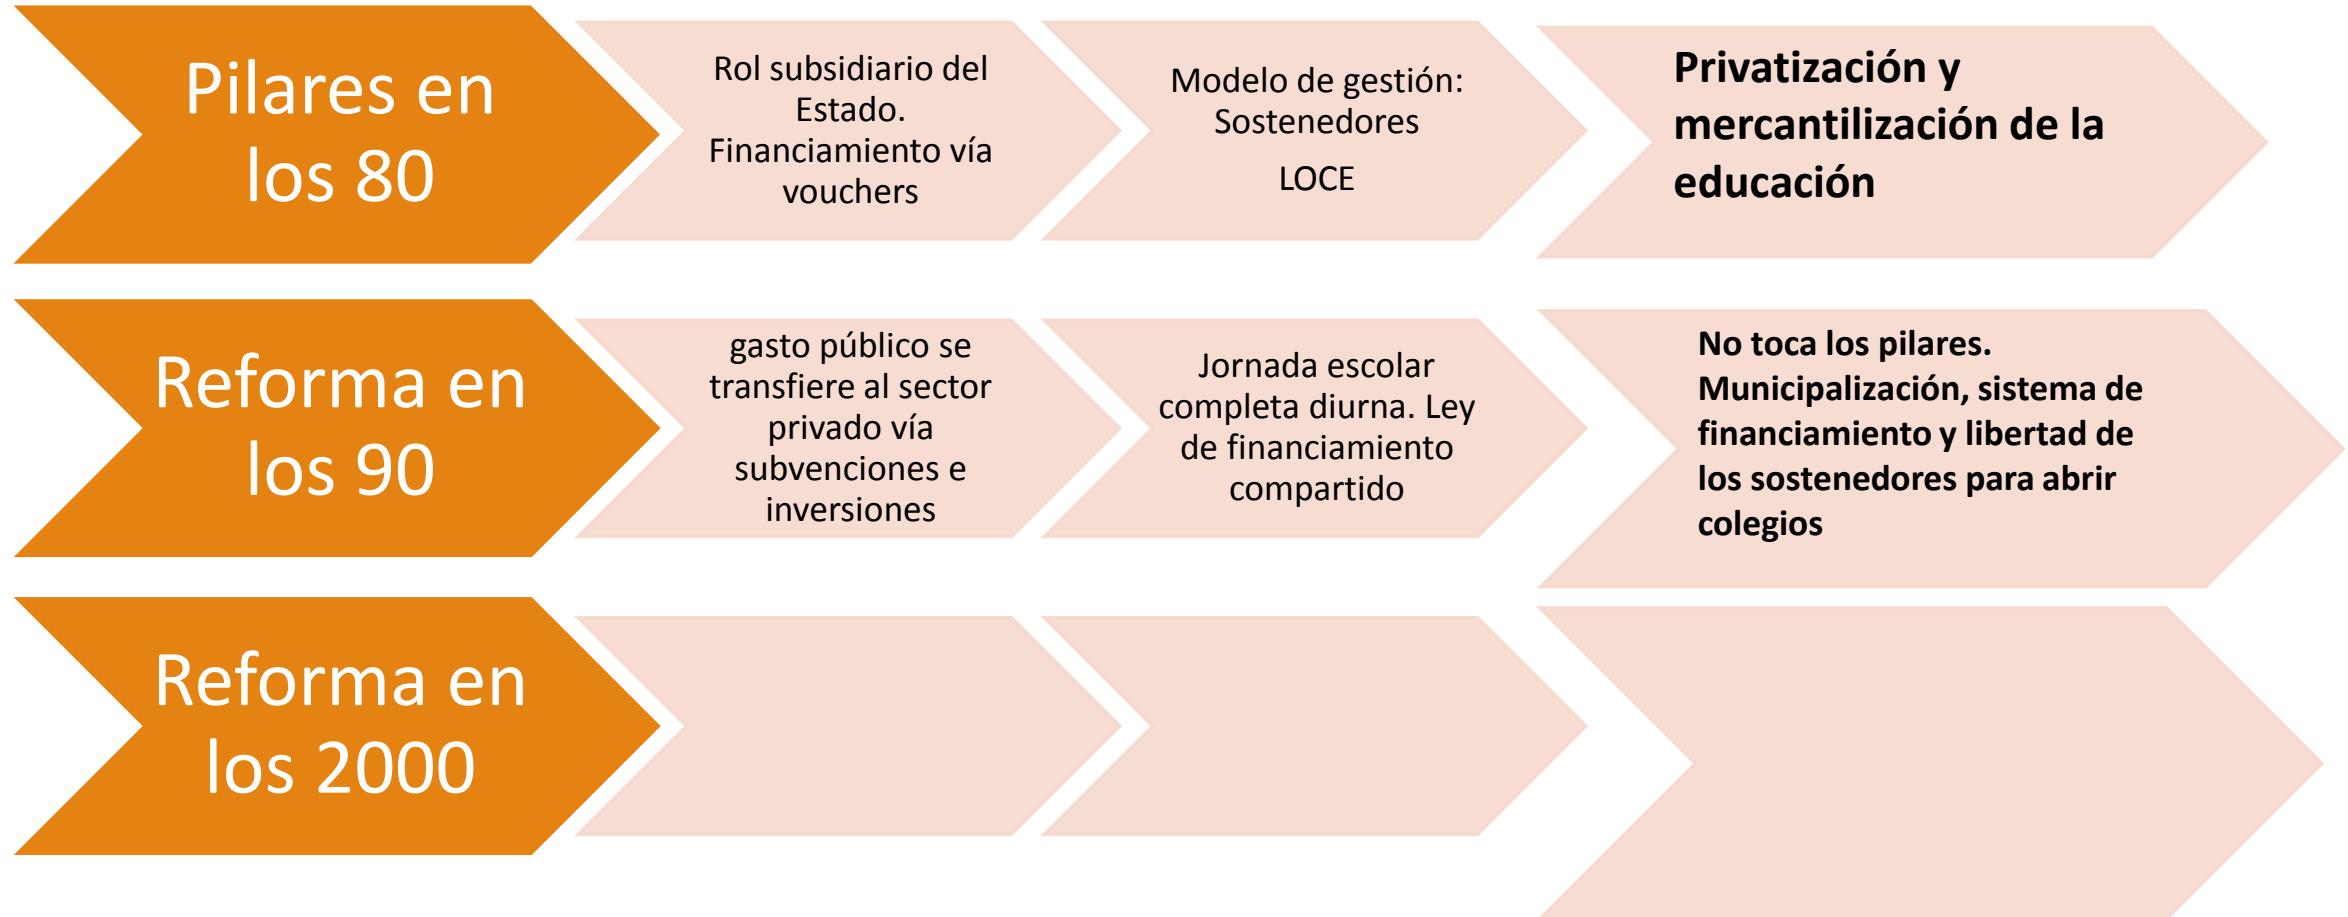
Pilares en los 80

Rol subsidiario del Estado. Financiamiento vía vouchers

Modelo de gestión: Sostenedores

LOCE

Privatización y mercantilización de la educación

Reforma en los 90

gasto público se transfiere al sector privado vía subvenciones e inversiones

Jornada escolar completa diurna. Ley de financiamiento compartido

No toca los pilares. Municipalización, sistema de financiamiento y libertad de los sostenedores para abrir colegios

Reforma en los 2000